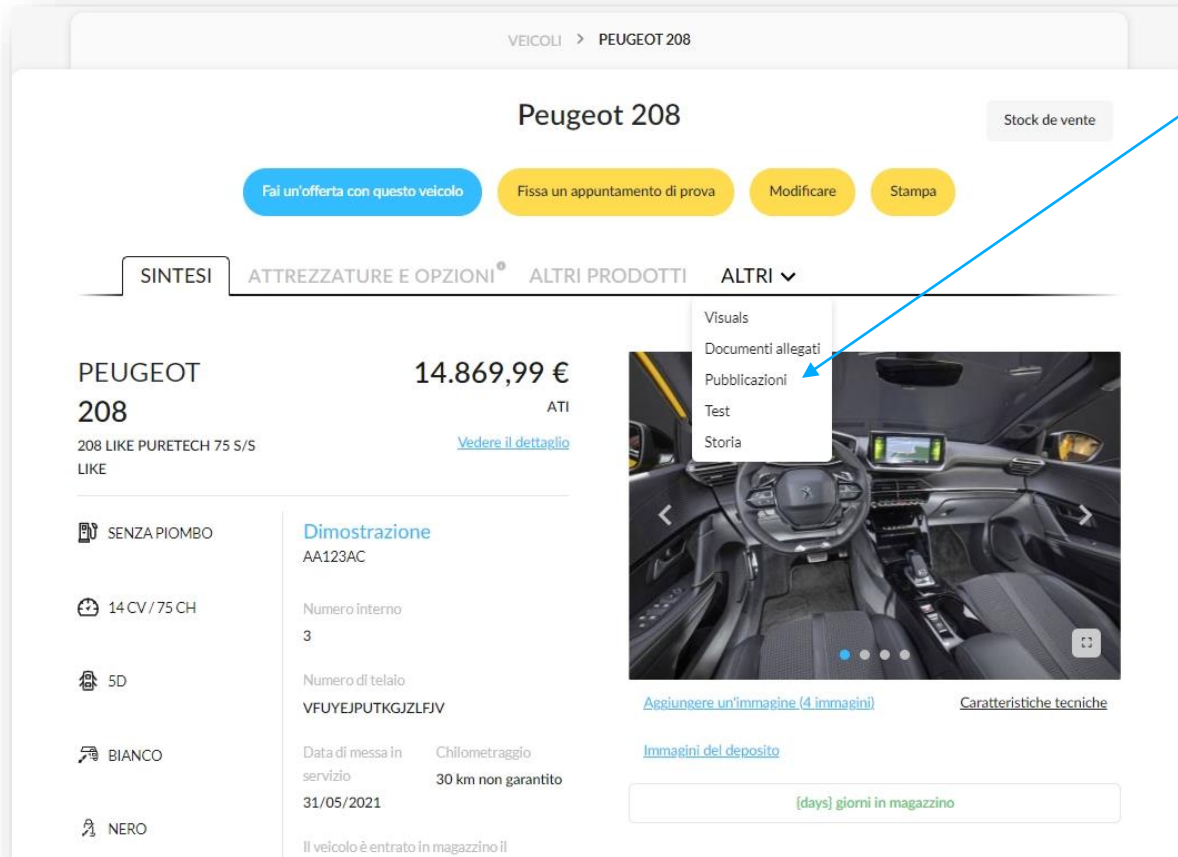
VEICOLI > PEUGEOT 208

Peugeot 208

Stock de vente

Fai un'offerta con questo veicolo

Fissa un appuntamento di prova

Modificare

Stampa

SINTESI

ATTREZZATURE E OPZIONI

ALTRI PRODOTTI

ALTRI

Visuals
Documenti allegati
Pubblicazioni
Test
Storia

PEUGEOT 208

208 LIKE PURETECH 75 S/S LIKE

14.869,99 €

ATI

Vedere il dettaglio

SENZA PIOMBO

14 CV / 75 CH

5D

BIANCO

NERO

Dimostrazione

AA123AC

Numero interno

3

Numero di telaio

VFUYEJPUTKGJZLFJV

Data di messa in servizio

31/05/2021

Chilometraggio

30 km non garantito

Il veicolo è entrato in magazzino il

Aggiungere un'immagine (4 immagini)

Caratteristiche tecniche

Immagini del deposito

{days} giorni in magazzino